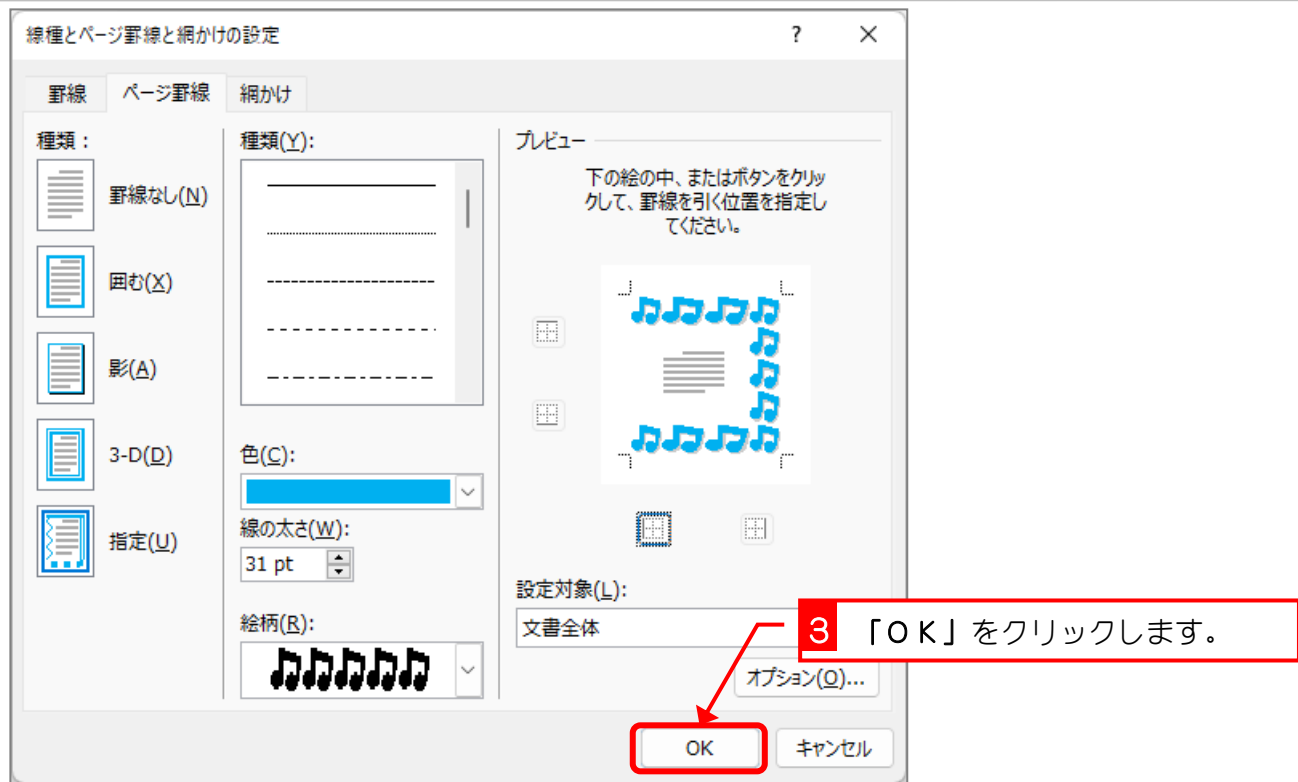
線種とページ罫線と網かけの設定

?

罫線 ページ罫線 網かけ

種類：

罫線なし(N)

囲む(X)

影(A)

3-D(D)

指定(U)

種類(Y):

色(C):

線の太さ(W):

31 pt

絵柄(R):

プレビュー

下の絵の中、またはボタンをクリックして、罫線を引く位置を指定してください。

設定対象(L):

文書全体

3 「ＯＫ」をクリックします。

オプション(O)...

OK

キャンセル